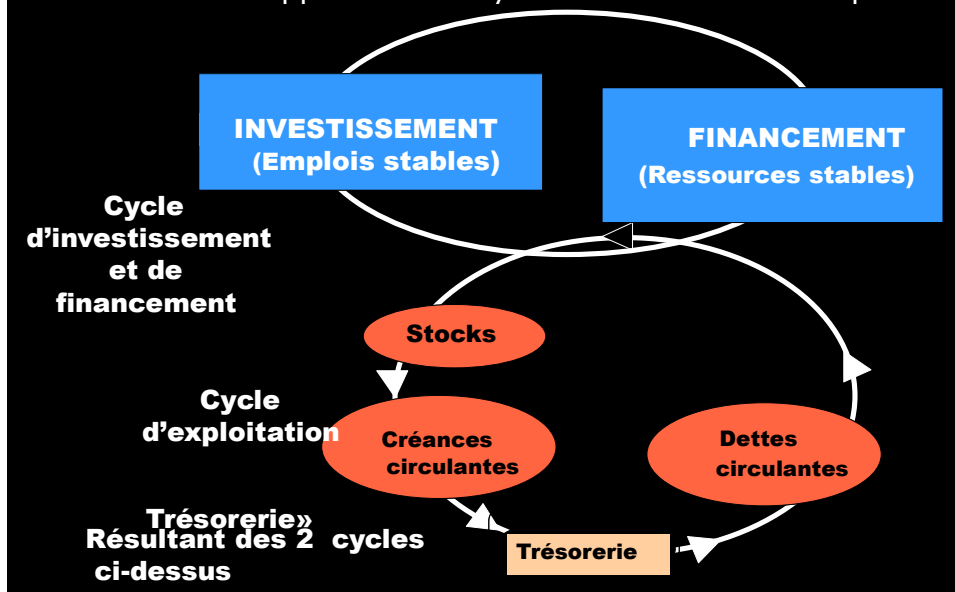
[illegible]

INVESTISSEMENT
(Emplois stables)

FINANCEMENT
(Ressources stables)

Cycle d'investissement et de financement

Stocks

Cycle d'exploitation

Créances circulantes

Dettes circulantes

Trésorerie»
Résultant des 2 cycles ci-dessus

Trésorerie